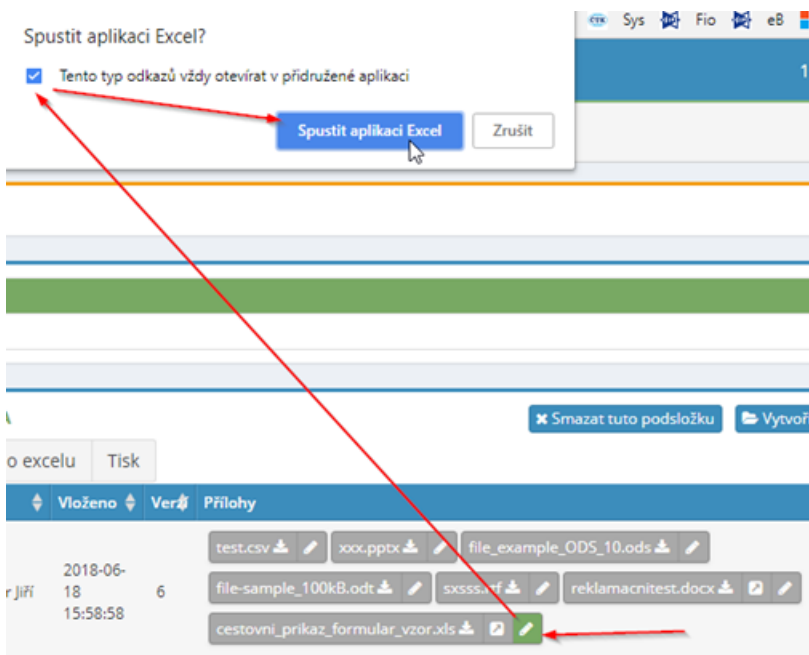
Spustit aplikaci Excel?

Tento typ odkazů vždy otevírat v přidružené aplikaci

Spustit aplikaci Excel
Zrušit

Sys Fio eB

1

Smazat tuto podsložku
Vytvoř

o excelu
Tisk

Vloženo
Ver
Přílohy

r Jiří
2018-06-18 15:58:58
6

test.csv
xxx.pptx
file_example_ODS_10.ods
file-sample_100kB.odt
sxsss.rtf
reklamacnitest.docx
cestovni_prikaz_formular_vzor.xls